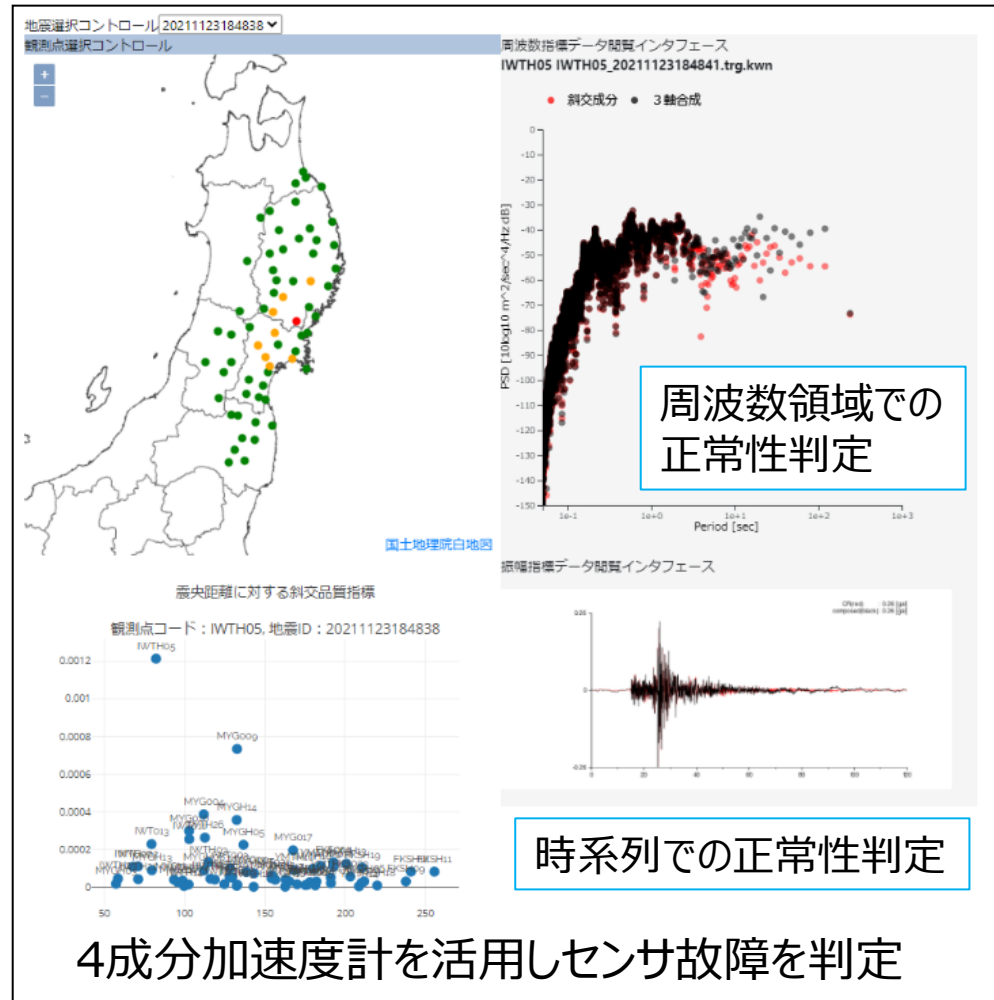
地震選択コントロール 20211123184838

観測点選択コントロール

+
−

国土地理院白地図

周波数指標データ閲覧インタフェース
IWTH05 IWTH05_20211123184841.trg.kwn

斜交成分 3軸合成

PSD [10log10 m^2/sec^4/Hz dB]

0
-10
-20
-30
-40
-50
-60
-70
-80
-90
-100
-110
-120
-130
-140
-150

1e-1 1e+0 1e+1 1e+2 1e+3
Period [sec]

周波数領域での正常性判定

振幅指標データ閲覧インタフェース

0.26
0
-0.26
0 20 40 60 80 100 120

時系列での正常性判定

震央距離に対する斜交品質指標

観測点コード：IWTH05, 地震ID：20211123184838

0.0012
0.001
0.0008
0.0006
0.0004
0.0002
0

IWTH05
MYG009
MYG004
MYGH14
MYG0
IWTH26
IWT013
MYGH05
MYG017
FKSH11

50 100 150 200 250

4成分加速度計を活用しセンサ故障を判定